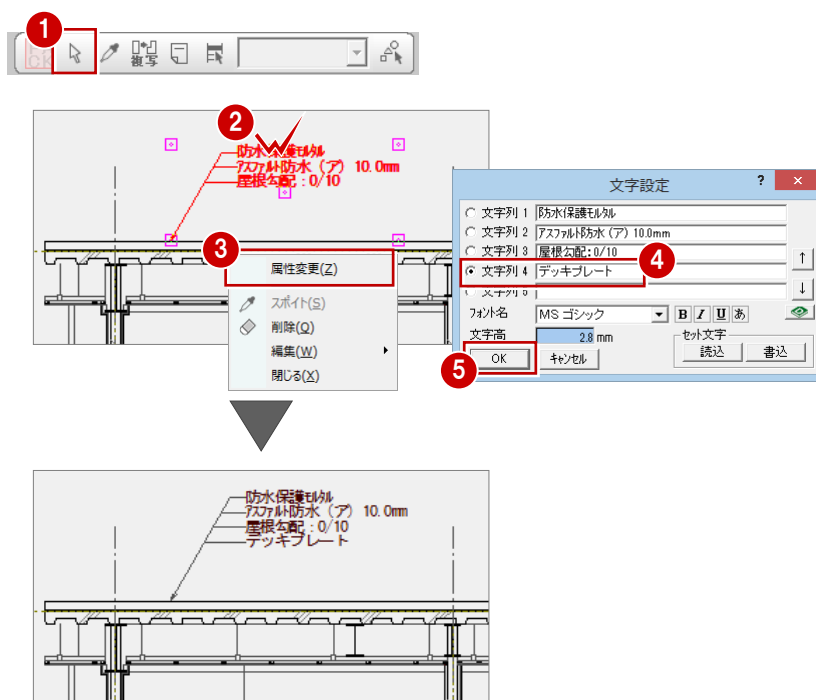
1

複写

2

防水保護モルタル
アスファルト防水（ア） 10.0mm
屋根勾配：0/10

3

属性変更(Z)
スポイト(S)
削除(Q)
編集(W)
閉じる(X)

文字設定
?
×

文字列 1 防水保護モルタル
文字列 2 アスファルト防水（ア）10.0mm
文字列 3 屋根勾配：0/10
文字列 4 デッキプレート
文字列 5

4

↑
↓

フォント名 MS ゴシック
B I U あ
文字高 2.8 mm
セット文字
読込 書込

5

OK
キャンセル

防水保護モルタル
アスファルト防水（ア） 10.0mm
屋根勾配：0/10
デッキプレート